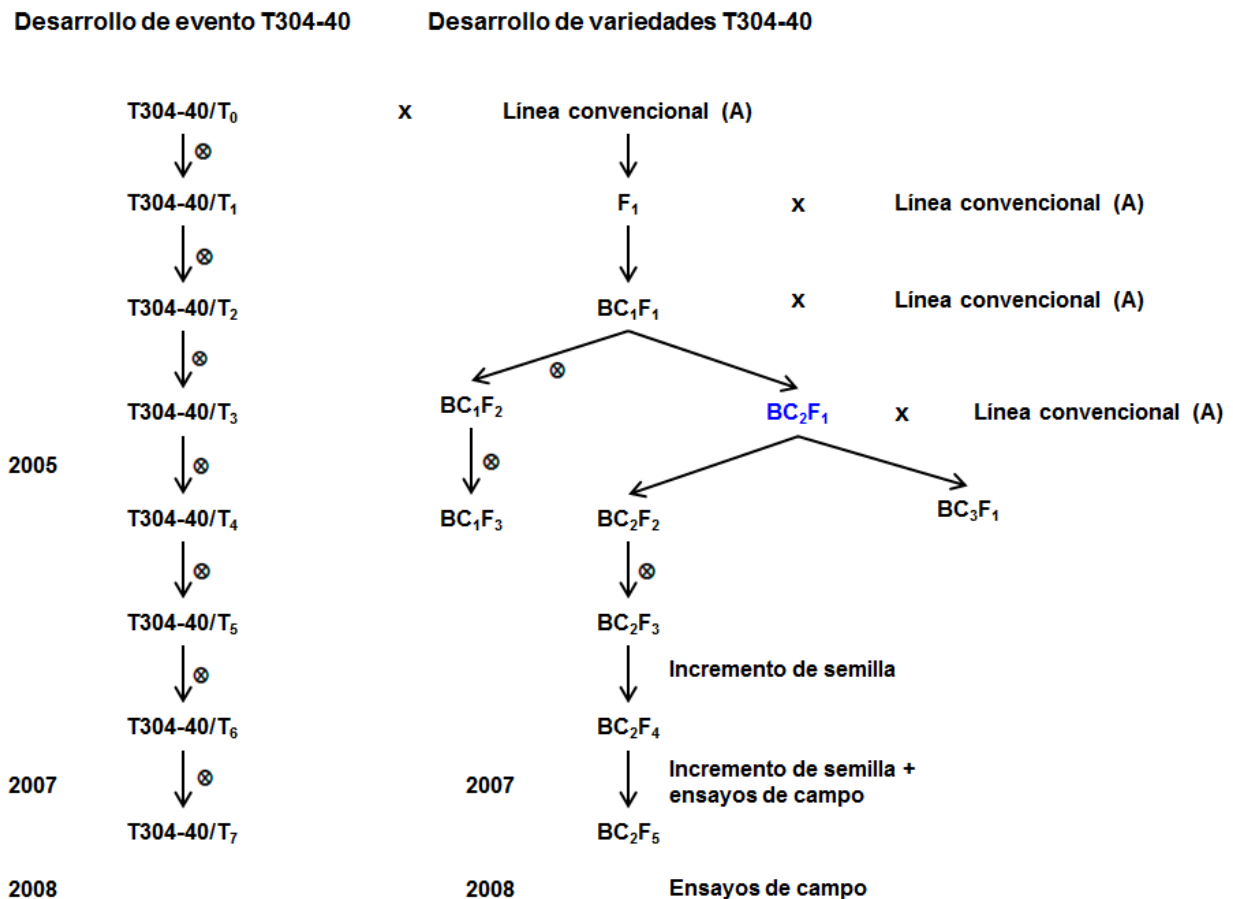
Desarrollo de evento T304-40

T304-40/$T_0$
$\otimes$
T304-40/$T_1$
$\otimes$
T304-40/$T_2$
$\otimes$
T304-40/$T_3$
2005
$\otimes$
T304-40/$T_4$
$\otimes$
T304-40/$T_5$
$\otimes$
T304-40/$T_6$
2007
$\otimes$
T304-40/$T_7$
2008

Desarrollo de variedades T304-40

x Línea convencional (A)
$F_1$ x Línea convencional (A)
$BC_1F_1$ x Línea convencional (A)
$\otimes$
$BC_1F_2$
$BC_2F_1$ x Línea convencional (A)
$\otimes$
$BC_1F_3$
$BC_2F_2$
$BC_3F_1$
$\otimes$
$BC_2F_3$
Incremento de semilla
$BC_2F_4$
2007
Incremento de semilla + ensayos de campo
$BC_2F_5$
2008
Ensayos de campo